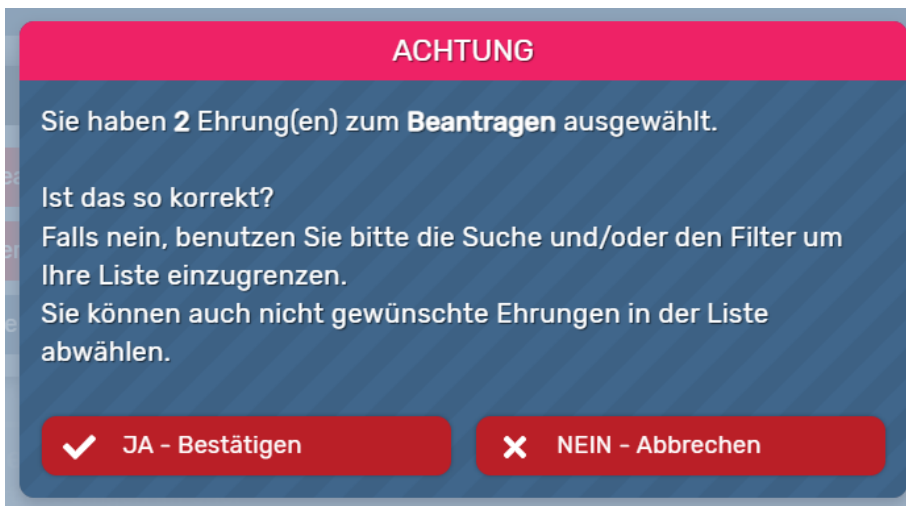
ACHTUNG

Sie haben 2 Ehrung(en) zum Beantragen ausgewählt.

Ist das so korrekt?
Falls nein, benutzen Sie bitte die Suche und/oder den Filter um Ihre Liste einzugrenzen.
Sie können auch nicht gewünschte Ehrungen in der Liste abwählen.

JA - Bestätigen

NEIN - Abbrechen